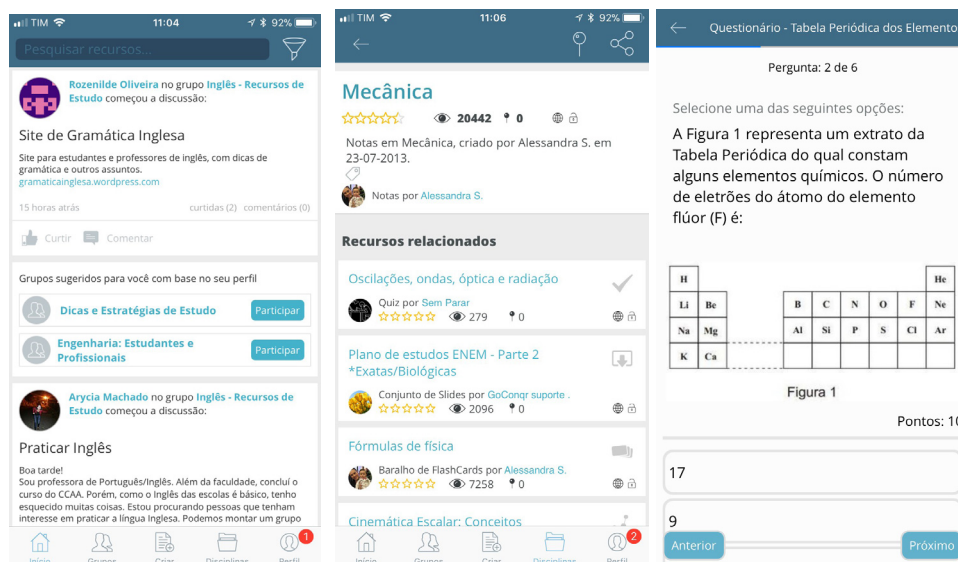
TIM 11:04 92%

Pesquisar recursos...

Rozenilde Oliveira no grupo Inglês - Recursos de Estudo começou a discussão:

Site de Gramática Inglesa

Site para estudantes e professores de inglês, com dicas de gramática e outros assuntos.
gramaticainglesa.wordpress.com

15 horas atrás curtidas (2) comentários (0)

Curtir Comentar

Grupos sugeridos para você com base no seu perfil

Dicas e Estratégias de Estudo Participar

Engenharia: Estudantes e Profissionais Participar

Arycia Machado no grupo Inglês - Recursos de Estudo começou a discussão:

Praticar Inglês

Boa tarde!
Sou professora de Português/Inglês. Além da faculdade, concluí o curso do CCAA. Porém, como o Inglês das escolas é básico, tenho esquecido muitas coisas. Estou procurando pessoas que tenham interesse em praticar a língua Inglesa. Podemos montar um grupo

Início Grupos Criar Disciplinas Perfil 1

TIM 11:06 92%

Mecânica

20442 0

Notas em Mecânica, criado por Alessandra S. em 23-07-2013.

Notas por Alessandra S.

Recursos relacionados

Oscilações, ondas, óptica e radiação
Quiz por Sem Parar
279 0

Plano de estudos ENEM - Parte 2 *Exatas/Biológicas
Conjunto de Slides por GoConqr suporte .
2096 0

Fórmulas de física
Baralho de FlashCards por Alessandra S.
7258 0

Cinemática Escalar: Conceitos

Início Grupos Criar Disciplinas Perfil 2

Questionário - Tabela Periódica dos Elemento

Pergunta: 2 de 6

Selecione uma das seguintes opções:

A Figura 1 representa um extrato da Tabela Periódica do qual constam alguns elementos químicos. O número de eletrões do átomo do elemento flúor (F) é:

| H | | | | | | | | He |
|---|---|---|---|---|---|---|---|---|
| Li | Be | | B | C | N | O | F | Ne |
| Na | Mg | | Al | Si | P | S | Cl | Ar |
| K | Ca | | | | | | | |

Figura 1

Pontos: 10

17

9

Anterior Próximo